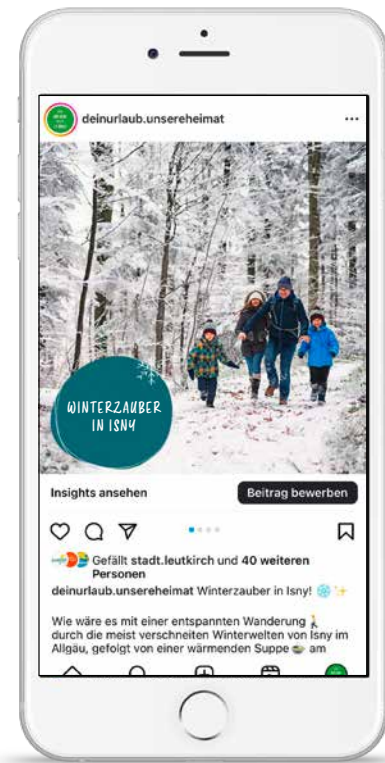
deinurlaub.unsereheimat

WINTERZAUBER IN ISNY

Insights ansehen

Beitrag bewerben

Gefällt stadt.leutkirch und 40 weiteren Personen

deinurlaub.unsereheimat Winterzauber in Isny! ❄️✨

Wie wäre es mit einer entspannten Wanderung 🚶 durch die meist verschneiten Winterwelten von Isny im Allgäu, gefolgt von einer wärmenden Suppe 🍲 am